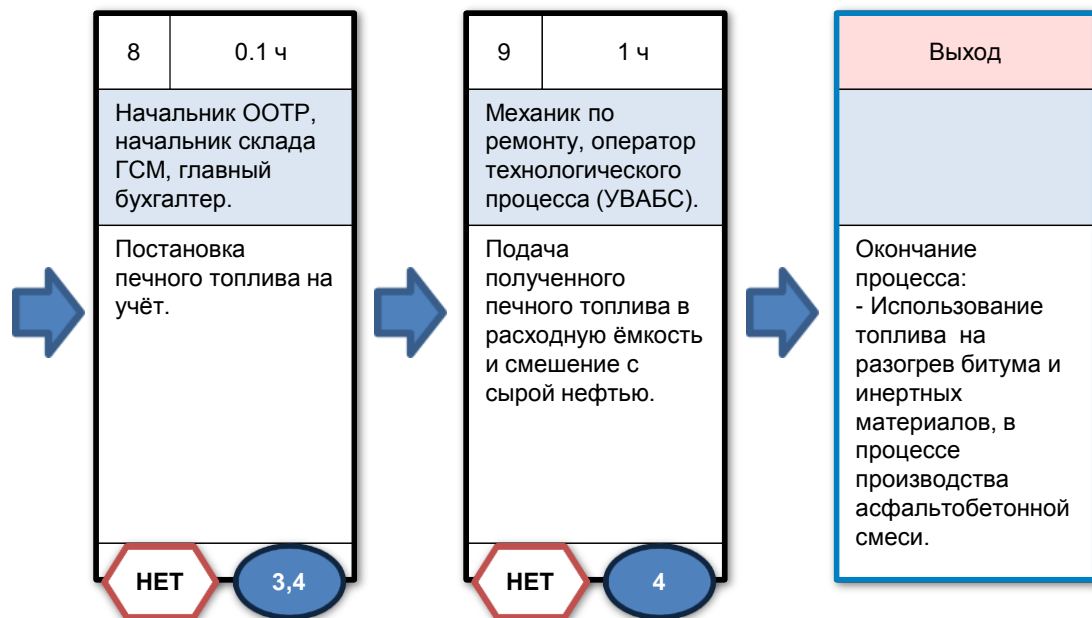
8

0.1 ч

Начальник ООТР, начальник склада ГСМ, главный бухгалтер.

Постановка печного топлива на учёт.

НЕТ

3,4

9

1 ч

Механик по ремонту, оператор технологического процесса (УВАБС).

Подача полученного печного топлива в расходную ёмкость и смешение с сырой нефтью.

НЕТ

4

Выход

Окончание процесса:
- Использование топлива на разогрев битума и инертных материалов, в процессе производства асфальтобетонной смеси.